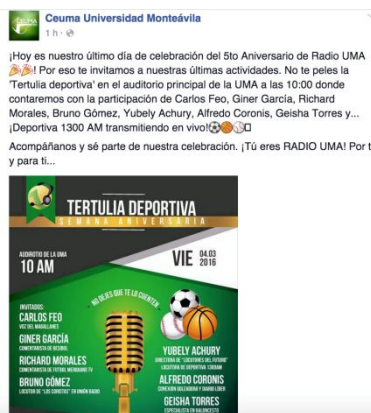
Ceuma Universidad Monteávila
1 h ·

¡Hoy es nuestro último día de celebración del 5to Aniversario de Radio UMA 🎉🎉! Por eso te invitamos a nuestras últimas actividades. No te peles la 'Tertulia deportiva' en el auditorio principal de la UMA a las 10:00 donde contaremos con la participación de Carlos Feo, Giner García, Richard Morales, Bruno Gómez, Yubely Achury, Alfredo Coronis, Geisha Torres y... ¡Deportiva 1300 AM transmitiendo en vivo!⚽🏀⚾

Acompáñanos y sé parte de nuestra celebración. ¡Tú eres RADIO UMA! Por t y para ti...

TERTULIA DEPORTIVA
SEMANA ANIVERSARIA

AUDITORIO DE LA UMA
10 AM

VIE 04.03 2016

NO DEJES QUE TE LO CUENTEN

INVITADOS:
CARLOS FEO
VOZ DEL MAGALLANES
GINER GARCÍA
COMENTARISTA DE BEISBOL
RICHARD MORALES
COMENTARISTA DE FUTBOL MERIDIANO TV
BRUNO GÓMEZ
LOCUTOR DE "LOS CORISTAS" EN UNIÓN RADIO

YUBELY ACHURY
DIRECTORA DE "LOCUTORAS DEL FUTURO"
LOCUTORA DE DEPORTIVA 1300AM
ALFREDO CORONIS
CONDUCTOR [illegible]
GEISHA TORRES
ESPECIALISTA EN BALONCESTO